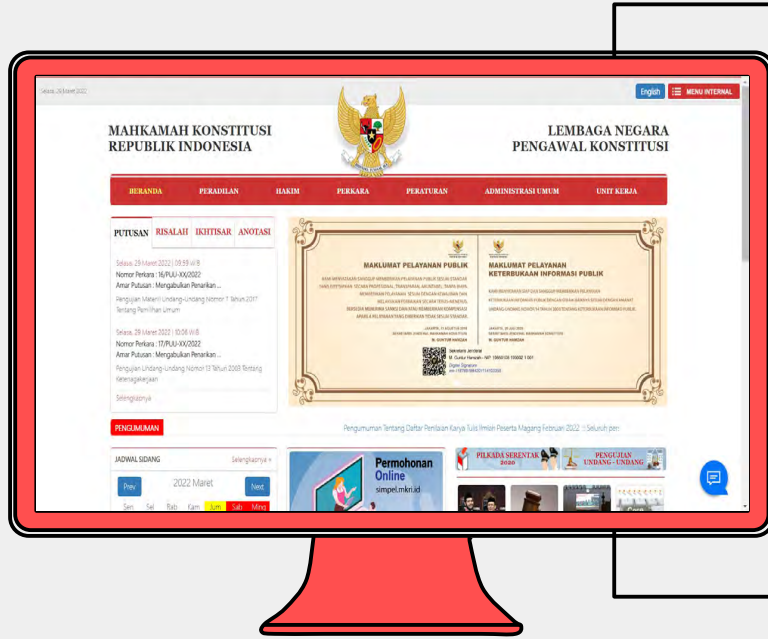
Selasa, 29 Maret 2022

English MENU INTERNAL

MAHKAMAH KONSTITUSI
REPUBLIK INDONESIA

LEMBAGA NEGARA
PENGAWAL KONSTITUSI

BERANDA PERADILAN HAKIM PERKARA PERATURAN ADMINISTRASI UMUM UNIT KERJA

PUTUSAN RISALAH IKHTISAR ANOTASI

Selasa, 29 Maret 2022 | 09:59 WIB
Nomor Perkara : 16/PUU-XX/2022
Amar Putusan : Mengabulkan Penarikan ...
Pengujian Materiil Undang-Undang Nomor 7 Tahun 2017 Tentang Pemilihan Umum

Selasa, 29 Maret 2022 | 10:06 WIB
Nomor Perkara : 17/PUU-XX/2022
Amar Putusan : Mengabulkan Penarikan ...
Pengujian Undang-Undang Nomor 13 Tahun 2003 Tentang Ketenagakerjaan

Selengkapnya

MAKLUMAT PELAYANAN PUBLIK

MAKLUMAT PELAYANAN KETERBUKAAN INFORMASI PUBLIK

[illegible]

PENGUMUMAN

Pengumuman Tentang Daftar Penilaian Karya Tulis Ilmiah Peserta Magang Februari 2022 :: Selengkapnya

JADWAL SIDANG Selengkapnya »

2022 Maret

Prev Next

Sen Sel Rab Kam Jum Sab Ming

Permohonan Online
simpel.mkri.id

PILKADA SERENTAK 2020

PENGUJIAN UNDANG - UNDANG